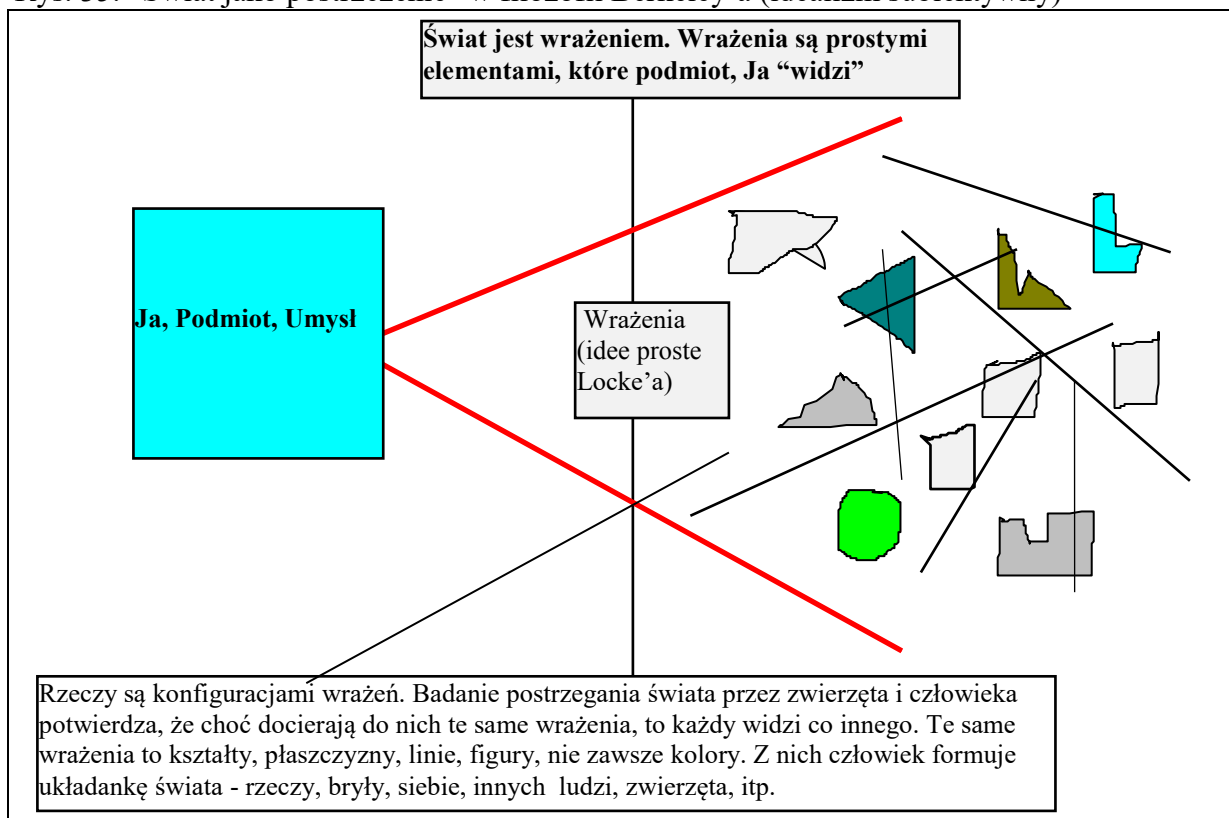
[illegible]

Świat jest wrażeniem. Wrażenia są prostymi elementami, które podmiot, Ja "widzi"

Ja, Podmiot, Umysł

Wrażenia (idee proste Locke'a)

Rzeczy są konfiguracjami wrażeń. Badanie postrzegania świata przez zwierzęta i człowieka potwierdza, że choć docierają do nich te same wrażenia, to każdy widzi co innego. Te same wrażenia to kształty, płaszczyzny, linie, figury, nie zawsze kolory. Z nich człowiek formuje układankę świata - rzeczy, bryły, siebie, innych ludzi, zwierzęta, itp.